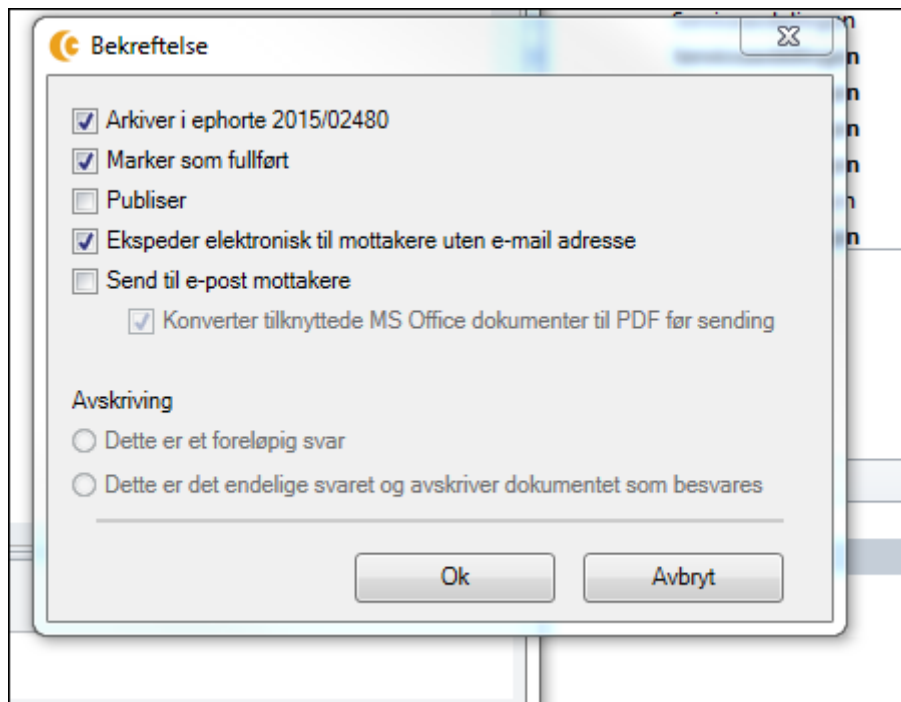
Bekreftelse

Arkiver i ephorte 2015/02480
Marker som fullført
Publiser
Ekspeder elektronisk til mottakere uten e-mail adresse
Send til e-post mottakere
Konverter tilknyttede MS Office dokumenter til PDF før sending

Avskriving
Dette er et foreløpig svar
Dette er det endelige svaret og avskriver dokumentet som besvares

Ok
Avbryt